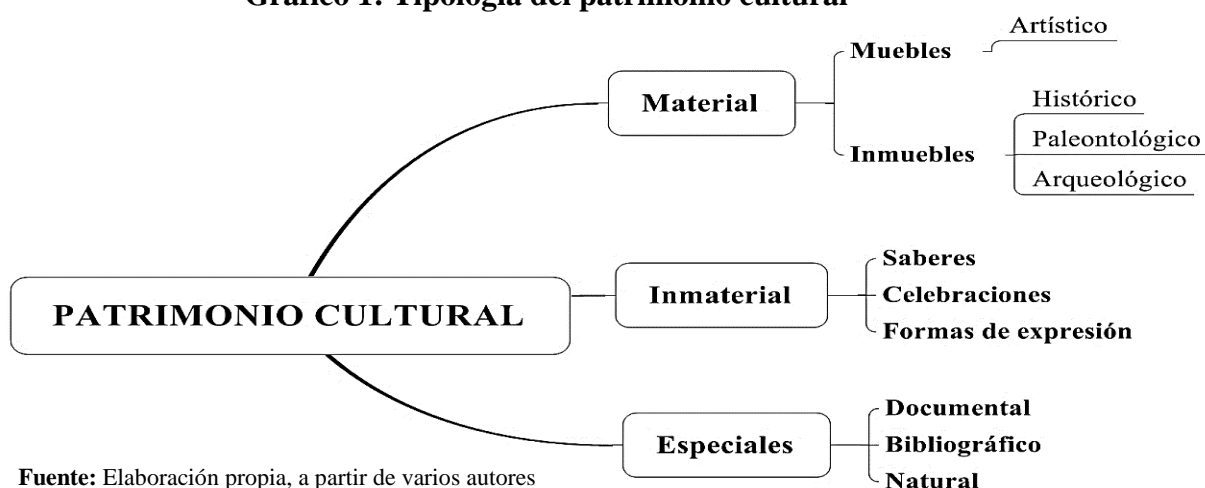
Gráfico 1. Tipología del patrimonio cultural

PATRIMONIO CULTURAL

Material

Muebles

Artístico

Inmuebles

Histórico

Paleontológico

Arqueológico

Inmaterial

Saberes

Celebraciones

Formas de expresión

Especiales

Documental

Bibliográfico

Natural

Fuente: Elaboración propia, a partir de varios autores